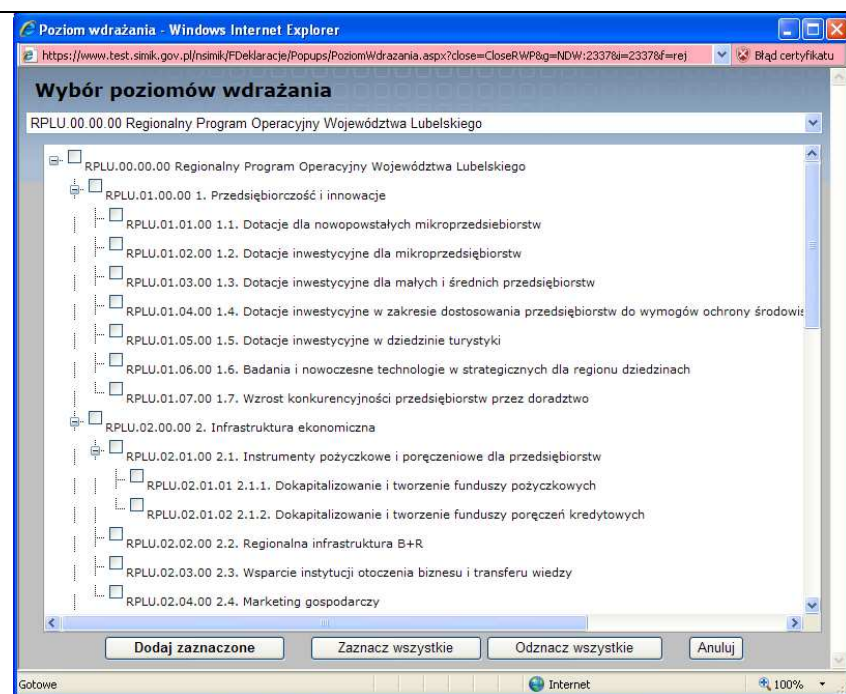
Poziom wdrażania - Windows Internet Explorer

https://www.test.simik.gov.pl/nsimik/FDeklaracje/Popups/PoziomWdrazania.aspx?close=CloseRWP&g=NDW:2337&i=2337&f=rej

Błąd certyfikatu

Wybór poziomów wdrażania

RPLU.00.00.00 Regionalny Program Operacyjny Województwa Lubelskiego

RPLU.00.00.00 Regionalny Program Operacyjny Województwa Lubelskiego

RPLU.01.00.00 1. Przedsiębiorczość i innowacje

RPLU.01.01.00 1.1. Dotacje dla nowopowstałych mikroprzedsiebiorstw

RPLU.01.02.00 1.2. Dotacje inwestycyjne dla mikroprzedsiębiorstw

RPLU.01.03.00 1.3. Dotacje inwestycyjne dla małych i średnich przedsiębiorstw

RPLU.01.04.00 1.4. Dotacje inwestycyjne w zakresie dostosowania przedsiębiorstw do wymogów ochrony środowis

RPLU.01.05.00 1.5. Dotacje inwestycyjne w dziedzinie turystyki

RPLU.01.06.00 1.6. Badania i nowoczesne technologie w strategicznych dla regionu dziedzinach

RPLU.01.07.00 1.7. Wzrost konkurencyjności przedsiębiorstw przez doradztwo

RPLU.02.00.00 2. Infrastruktura ekonomiczna

RPLU.02.01.00 2.1. Instrumenty pożyczkowe i poręczeniowe dla przedsiębiorstw

RPLU.02.01.01 2.1.1. Dokapitalizowanie i tworzenie funduszy pożyczkowych

RPLU.02.01.02 2.1.2. Dokapitalizowanie i tworzenie funduszy poręczeń kredytowych

RPLU.02.02.00 2.2. Regionalna infrastruktura B+R

RPLU.02.03.00 2.3. Wsparcie instytucji otoczenia biznesu i transferu wiedzy

RPLU.02.04.00 2.4. Marketing gospodarczy

Dodaj zaznaczone | Zaznacz wszystkie | Odznacz wszystkie | Anuluj

Gotowe | Internet | 100%